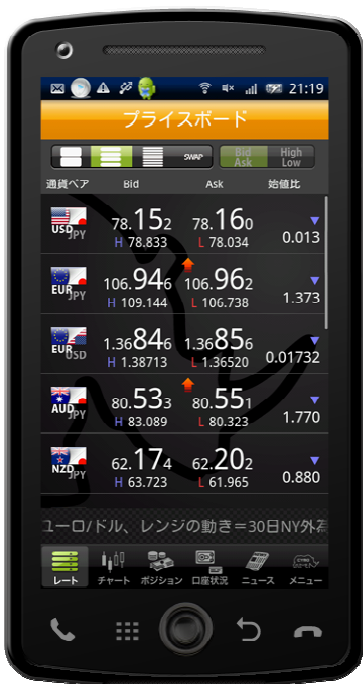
21:19

プライスボード

SWAP

Bid Ask

High Low

通貨ペア　Bid　Ask　始値比

USD JPY 78.152 H 78.833 78.160 L 78.034 0.013

EUR JPY 106.946 H 109.144 106.962 L 106.738 1.373

EUR USD 1.36846 H 1.38713 1.36856 L 1.36520 0.01732

AUD JPY 80.533 H 83.089 80.551 L 80.323 1.770

NZD JPY 62.174 H 63.723 62.202 L 61.965 0.880

ユーロ/ドル、レンジの動き＝30日NY外com

レート　チャート　ポジション　口座状況　ニュース　メニュー